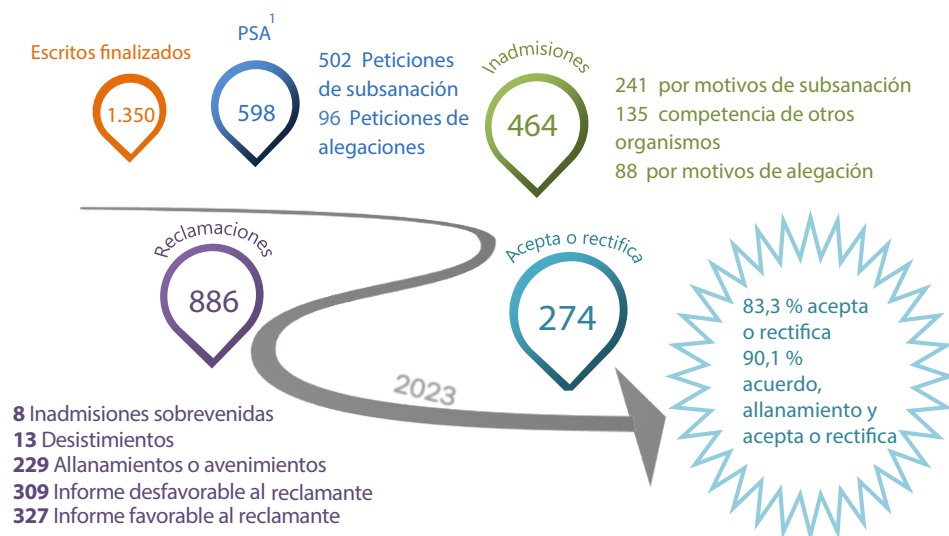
Escritos finalizados

1.350

PSA$^1$

598

502 Peticiones de subsanación
96 Peticiones de alegaciones

Inadmisiones

464

241 por motivos de subsanación
135 competencia de otros organismos
88 por motivos de alegación

Reclamaciones

886

Acepta o rectifica

274

83,3 % acepta o rectifica
90,1 % acuerdo, allanamiento y acepta o rectifica

2023

**8** Inadmisiones sobrevenidas
**13** Desistimientos
**229** Allanamientos o avenimientos
**309** Informe desfavorable al reclamante
**327** Informe favorable al reclamante